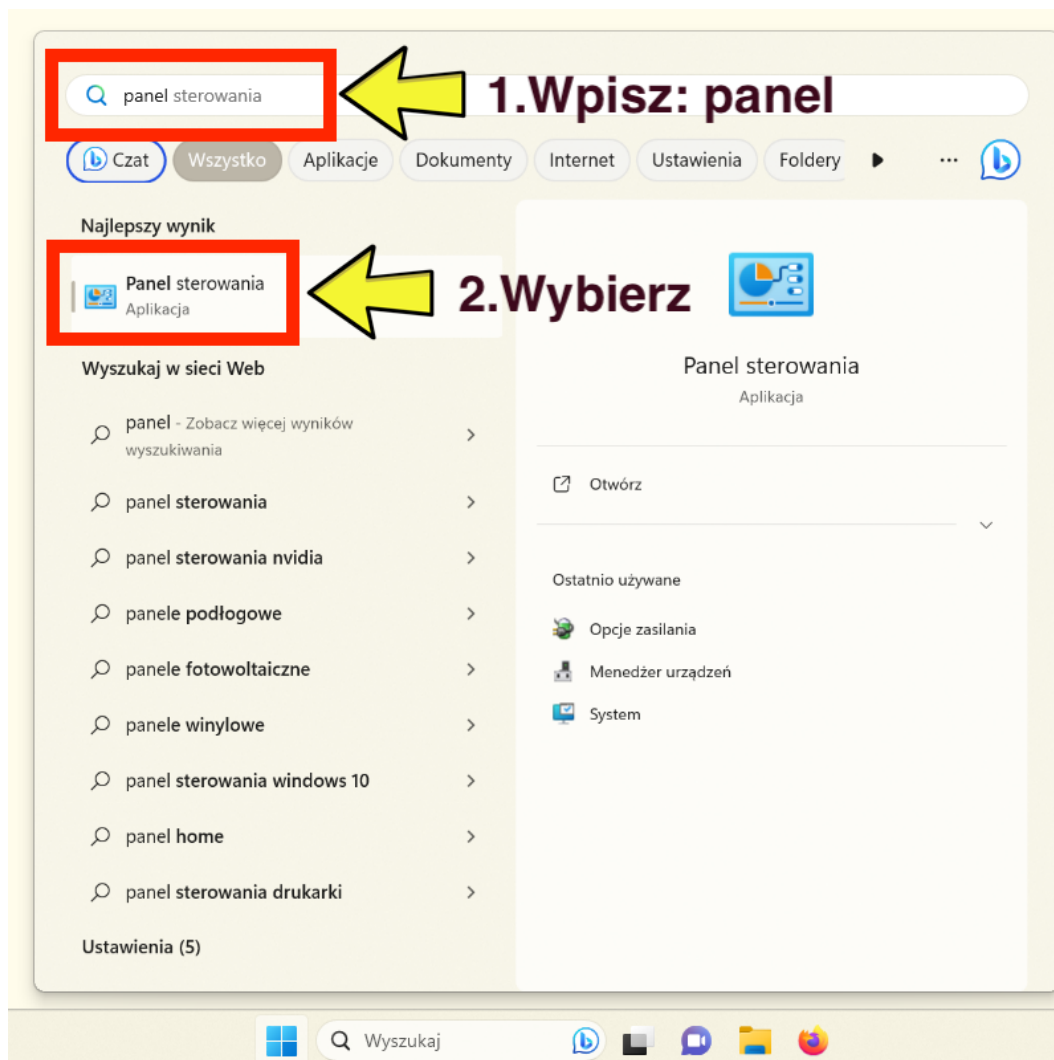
panel sterowania

1.Wpisz: panel

Czat Wszystko Aplikacje Dokumenty Internet Ustawienia Foldery ...

Najlepszy wynik

Panel sterowania
Aplikacja

2.Wybierz

Panel sterowania
Aplikacja

Otwórz

Ostatnio używane

Opcje zasilania

Menedżer urządzeń

System

Wyszukaj w sieci Web

panel - Zobacz więcej wyników wyszukiwania

panel sterowania

panel sterowania nvidia

panele podłogowe

panele fotowoltaiczne

panele winylowe

panel sterowania windows 10

panel home

panel sterowania drukarki

Ustawienia (5)

Wyszukaj